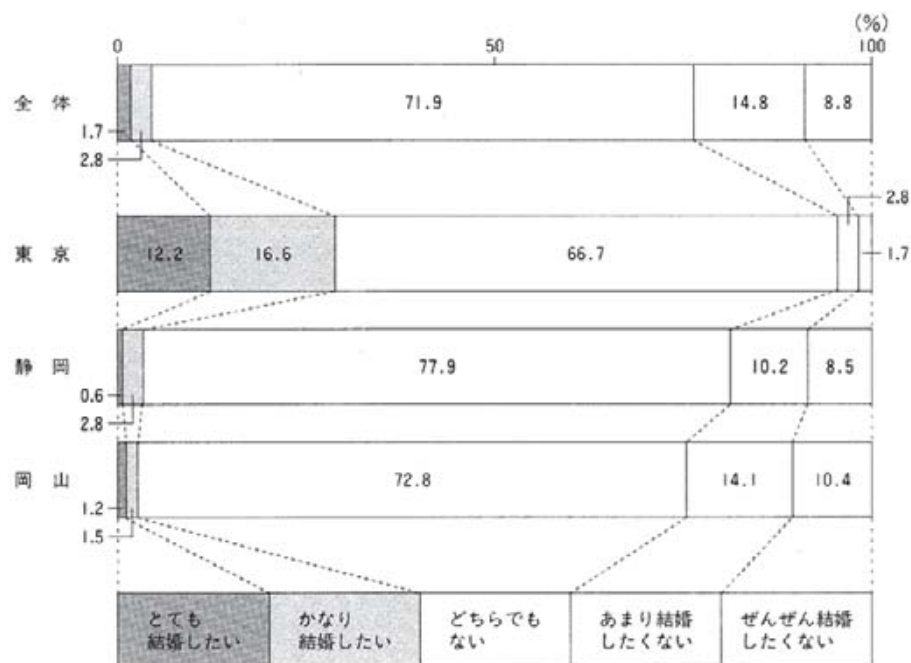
(%)

0 50 100

全体 1.7 2.8 71.9 14.8 8.8

東京 12.2 16.6 66.7 2.8 1.7

静岡 0.6 2.8 77.9 10.2 8.5

岡山 1.2 1.5 72.8 14.1 10.4

| とても結婚したい | かなり結婚したい | どちらでもない | あまり結婚したくない | ぜんぜん結婚したくない |
|---|---|---|---|---|